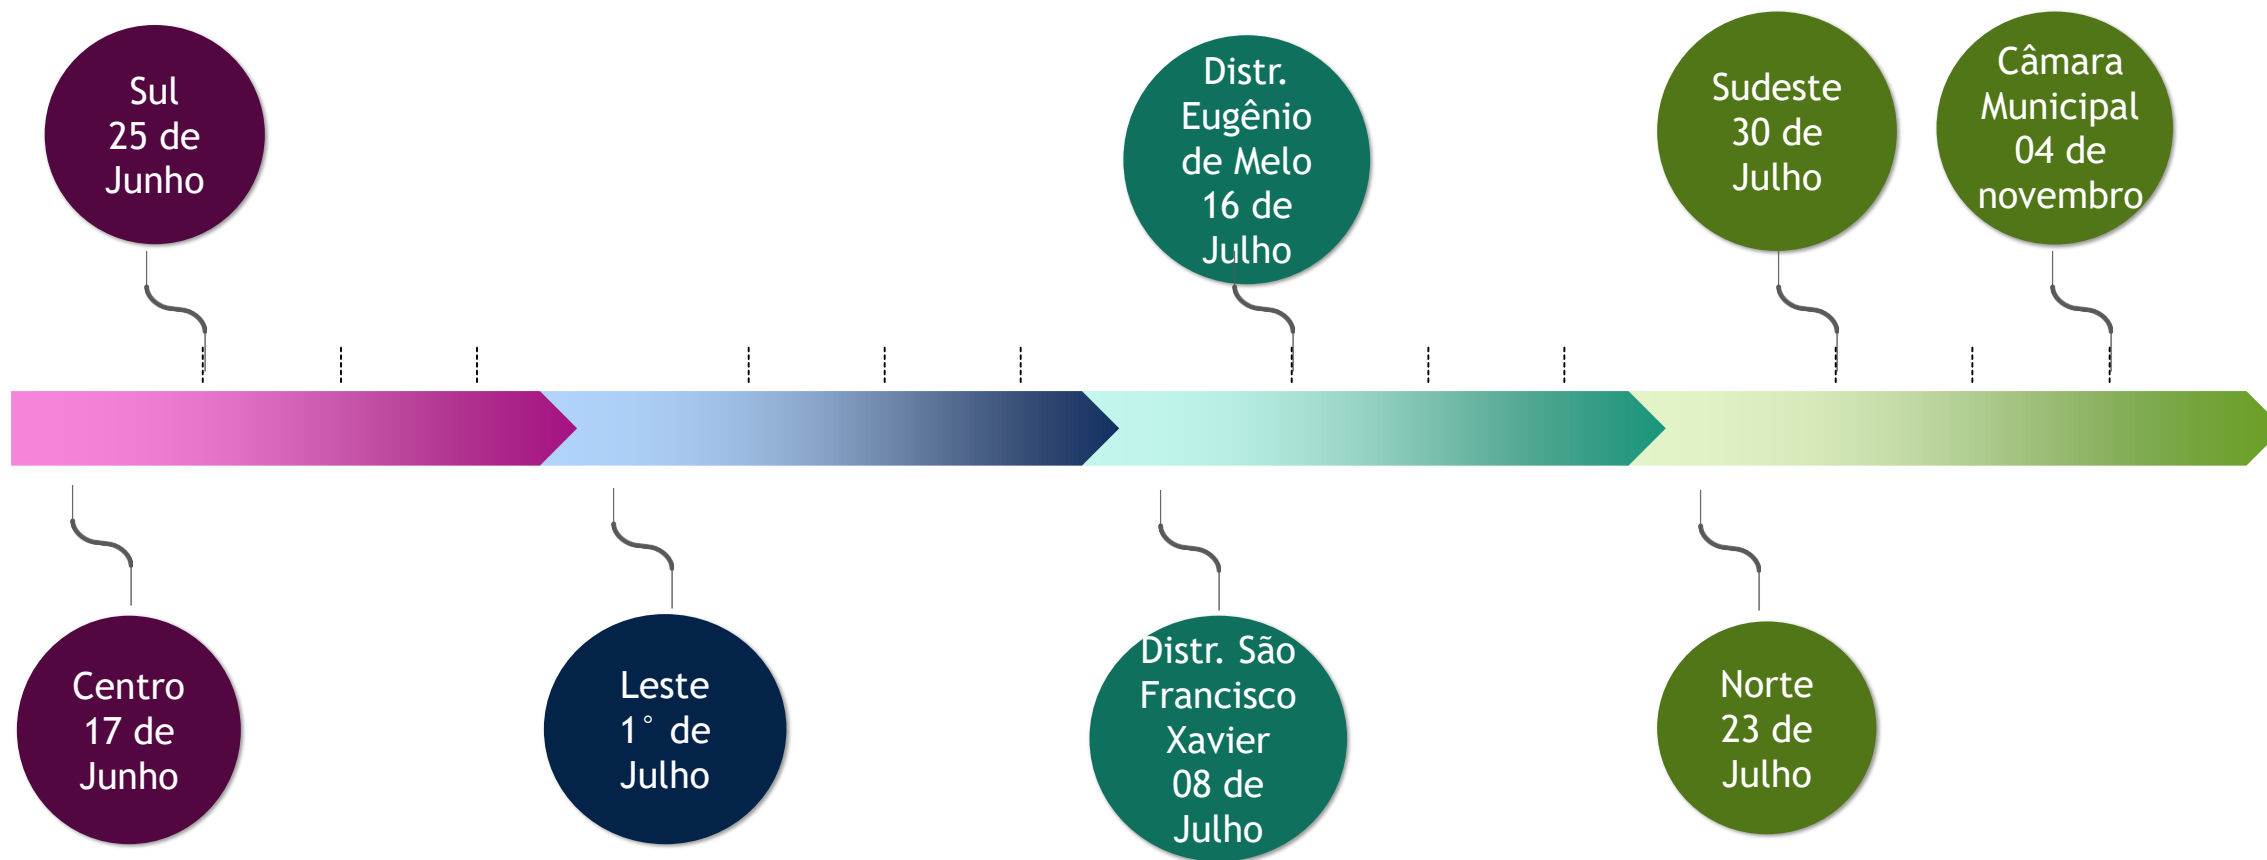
Sul
25 de
Junho

Distr.
Eugênio
de Melo
16 de
Julho

Sudeste
30 de
Julho

Câmara
Municipal
04 de
novembro

Centro
17 de
Junho

Leste
1° de
Julho

Distr. São
Francisco
Xavier
08 de
Julho

Norte
23 de
Julho